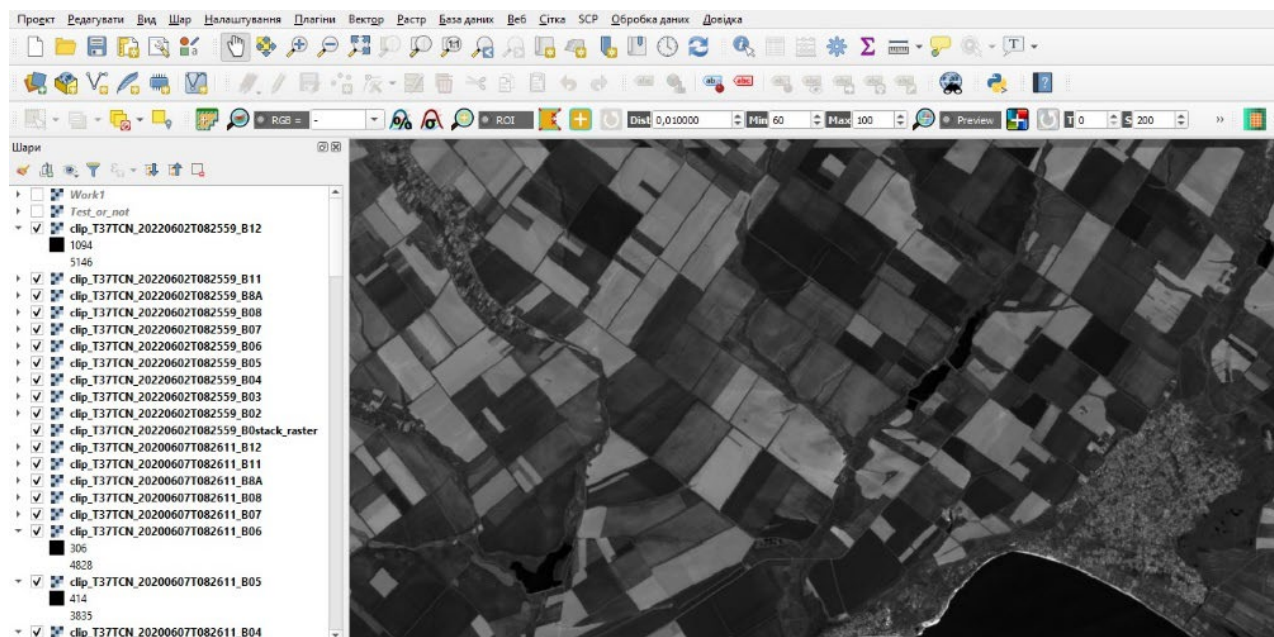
Проект Редагувати Вид Шар Налаштування Плагіни Вектор Растр База даних Веб Сітка SCP Обробка даних Довідка

RGB = -
ROI
Dist 0,010000
Min 60
Max 100
Preview
T 0
S 200

Шари

Work1
Test_or_not
clip_T37TCN_20220602T082559_B12
1094
5146
clip_T37TCN_20220602T082559_B11
clip_T37TCN_20220602T082559_B8A
clip_T37TCN_20220602T082559_B08
clip_T37TCN_20220602T082559_B07
clip_T37TCN_20220602T082559_B06
clip_T37TCN_20220602T082559_B05
clip_T37TCN_20220602T082559_B04
clip_T37TCN_20220602T082559_B03
clip_T37TCN_20220602T082559_B02
clip_T37TCN_20220602T082559_B0stack_raster
clip_T37TCN_20200607T082611_B12
clip_T37TCN_20200607T082611_B11
clip_T37TCN_20200607T082611_B8A
clip_T37TCN_20200607T082611_B08
clip_T37TCN_20200607T082611_B07
clip_T37TCN_20200607T082611_B06
306
4828
clip_T37TCN_20200607T082611_B05
414
3835
clip_T37TCN_20200607T082611_B04